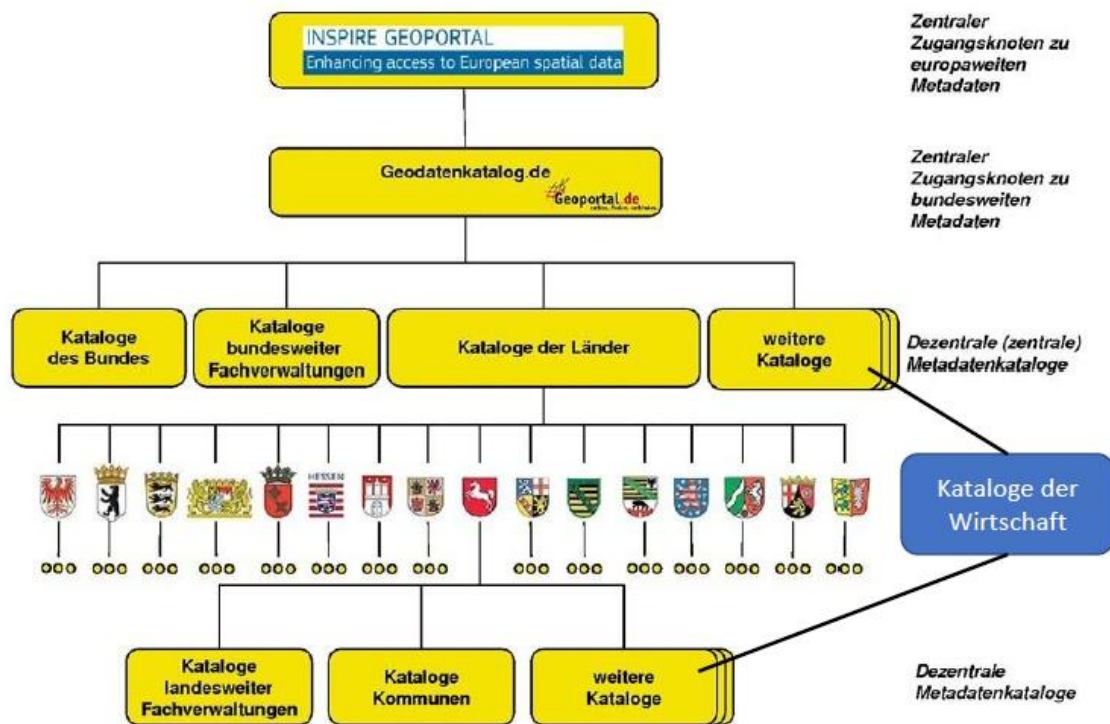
INSPIRE GEOPORTAL
Enhancing access to European spatial data

Zentraler Zugangsknoten zu europaweiten Metadaten

Geodatenkatalog.de
Geoportal.de

Zentraler Zugangsknoten zu bundesweiten Metadaten

Kataloge des Bundes

Kataloge bundesweiter Fachverwaltungen

Kataloge der Länder

weitere Kataloge

Dezentrale (zentrale) Metadatenkataloge

HESSEN

Kataloge der Wirtschaft

Kataloge landesweiter Fachverwaltungen

Kataloge Kommunen

weitere Kataloge

Dezentrale Metadatenkataloge